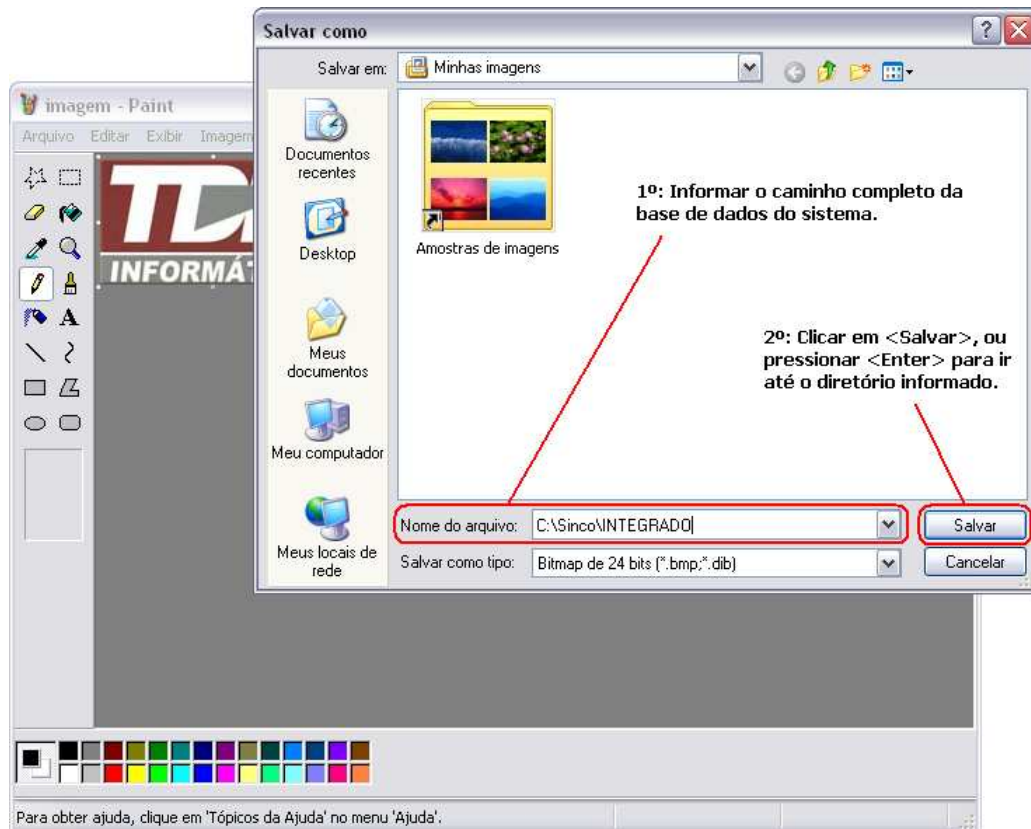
imagem - Paint

Arquivo Editar Exibir Imagem

TD
INFORMÁT

Salvar como

Salvar em: Minhas imagens

Documentos recentes

Desktop

Meus documentos

Meu computador

Meus locais de rede

Amostras de imagens

1º: Informar o caminho completo da base de dados do sistema.

2º: Clicar em <Salvar>, ou pressionar <Enter> para ir até o diretório informado.

Nome do arquivo: C:\Sinco\INTEGRADO

Salvar como tipo: Bitmap de 24 bits (*.bmp;*.dib)

Salvar

Cancelar

Para obter ajuda, clique em 'Tópicos da Ajuda' no menu 'Ajuda'.